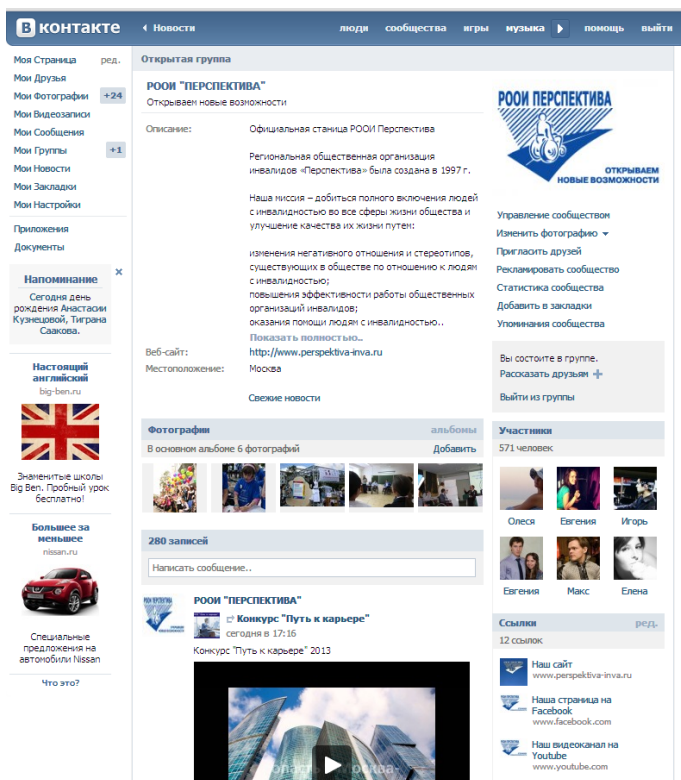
В контакте

Новости

люди сообщества игры музыка помощь выйти

Моя Страница ред.
Мои Друзья
Мои Фотографии +24
Мои Видеозаписи
Мои Сообщения
Мои Группы +1
Мои Новости
Мои Закладки
Мои Настройки

Приложения
Документы

Напоминание

Сегодня день рождения Анастасии Кузнецовой, Тиграна Саакова.

Настоящий английский
big-ben.ru

Знаменитые школы Big Ben. Пробный урок бесплатно!

Большее за меньшее
nissan.ru

Специальные предложения на автомобили Nissan

Что это?

Открытая группа

РООИ "ПЕРСПЕКТИВА"
Открываем новые возможности

Описание: Официальная станица РООИ Перспектива

Региональная общественная организация инвалидов «Перспектива» была создана в 1997 г.

Наша миссия – добиться полного включения людей с инвалидностью во все сферы жизни общества и улучшение качества их жизни путем:

изменения негативного отношения и стереотипов, существующих в обществе по отношению к людям с инвалидностью;
повышения эффективности работы общественных организаций инвалидов;
оказания помощи людям с инвалидностью..
Показать полностью..

Веб-сайт: http://www.perspektiva-inva.ru
Местоположение: Москва

Свежие новости

РООИ ПЕРСПЕКТИВА
ОТКРЫВАЕМ НОВЫЕ ВОЗМОЖНОСТИ

Управление сообществом
Изменить фотографию
Пригласить друзей
Рекламировать сообщество
Статистика сообщества
Добавить в закладки
Упоминания сообщества

Вы состоите в группе.
Рассказать друзьям
Выйти из группы

Фотографии альбомы
В основном альбоме 6 фотографий Добавить

Участники
571 человек
Олеся Евгения Игорь
Евгения Макс Елена

280 записей
Написать сообщение..

РООИ "ПЕРСПЕКТИВА"
Конкурс "Путь к карьере"
сегодня в 17:16
Конкурс "Путь к карьере" 2013

Ссылки ред.
12 ссылок
Наш сайт
www.perspektiva-inva.ru
Наша страница на Facebook
www.facebook.com
Наш видеоканал на Youtube
www.youtube.com